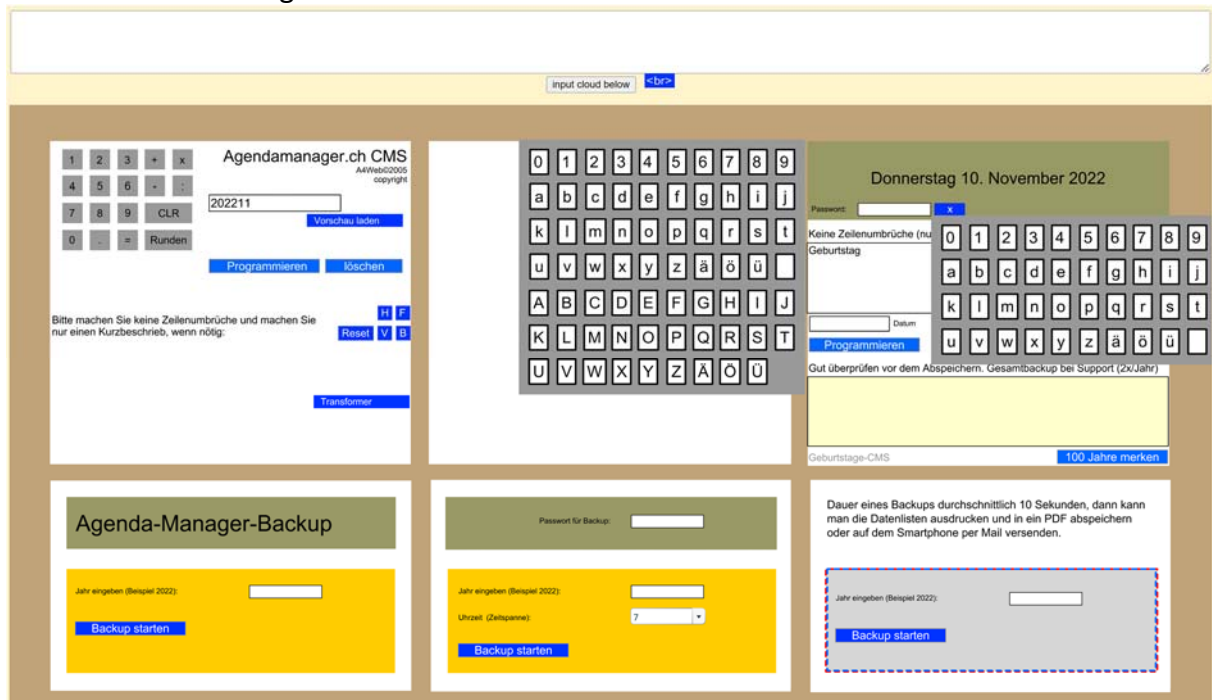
input cloud below <br>

1 2 3 + x
4 5 6 - :
7 8 9 CLR
0 . = Runden

Agendamanager.ch CMS
A4Webi©2005 copyright

202211
Vorschau laden

Programmieren löschen

Bitte machen Sie keine Zeilenumbrüche und machen Sie nur einen Kurzbeschrieb, wenn nötig:

H F
Reset V B

Transformer

0 1 2 3 4 5 6 7 8 9
a b c d e f g h i j
k l m n o p q r s t
u v w x y z ä ö ü
A B C D E F G H I J
K L M N O P Q R S T
U V W X Y Z Ä Ö Ü

Donnerstag 10. November 2022

Passwort: x

Keine Zeilenumbrüche (nu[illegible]

Geburtstag

Datum

Programmieren

0 1 2 3 4 5 6 7 8 9
a b c d e f g h i j
k l m n o p q r s t
u v w x y z ä ö ü

Gut überprüfen vor dem Abspeichern. Gesamtbackup bei Support (2x/Jahr)

Geburtstage-CMS 100 Jahre merken

Agenda-Manager-Backup

Jahr eingeben (Beispiel 2022):

Backup starten

Passwort für Backup:

Jahr eingeben (Beispiel 2022):

Uhrzeit (Zeitspanne): 7

Backup starten

Dauer eines Backups durchschnittlich 10 Sekunden, dann kann man die Datenlisten ausdrucken und in ein PDF abspeichern oder auf dem Smartphone per Mail versenden.

Jahr eingeben (Beispiel 2022):

Backup starten